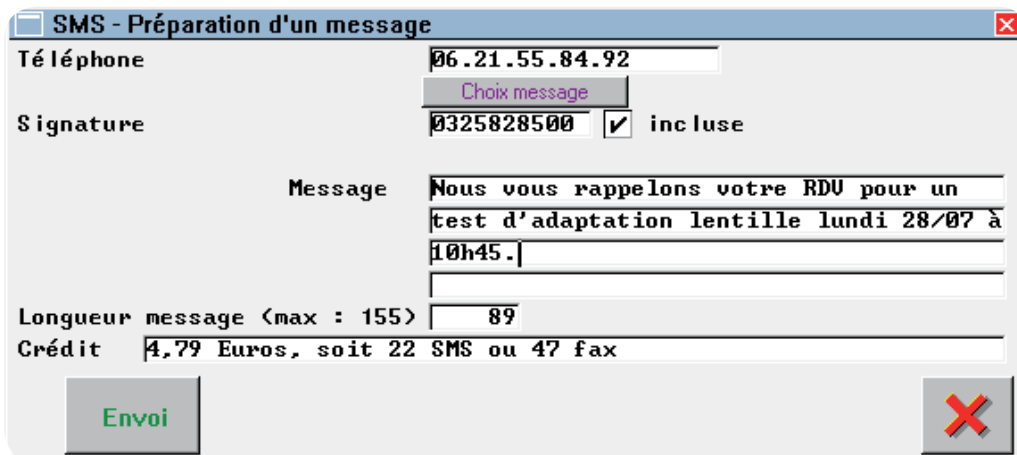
SMS - Préparation d'un message

Téléphone 06.21.55.84.92

Choix message

Signature 0325828500 ✓ incluse

Message Nous vous rappelons votre RDV pour un test d'adaptation lentille lundi 28/07 à 10h45.

Longueur message (max : 155) 89

Crédit 4,79 Euros, soit 22 SMS ou 47 fax

Envoi